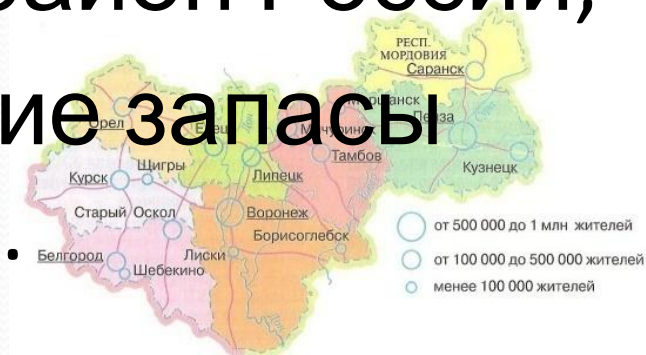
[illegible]район России, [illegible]ие запасы

•

РЕСП. МОРДОВИЯ
Саранск
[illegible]ичуранск
Пенза
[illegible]рел
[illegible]ец
Ми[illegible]рин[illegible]
Тамбов
Кузнецк
Щигры
Липецк
Курск
Старый Оскол
Воронеж
Борисоглебск
Белгород
Лиски
Шебекино
от 500 000 до 1 млн жителей
от 100 000 до 500 000 жителей
менее 100 000 жителей